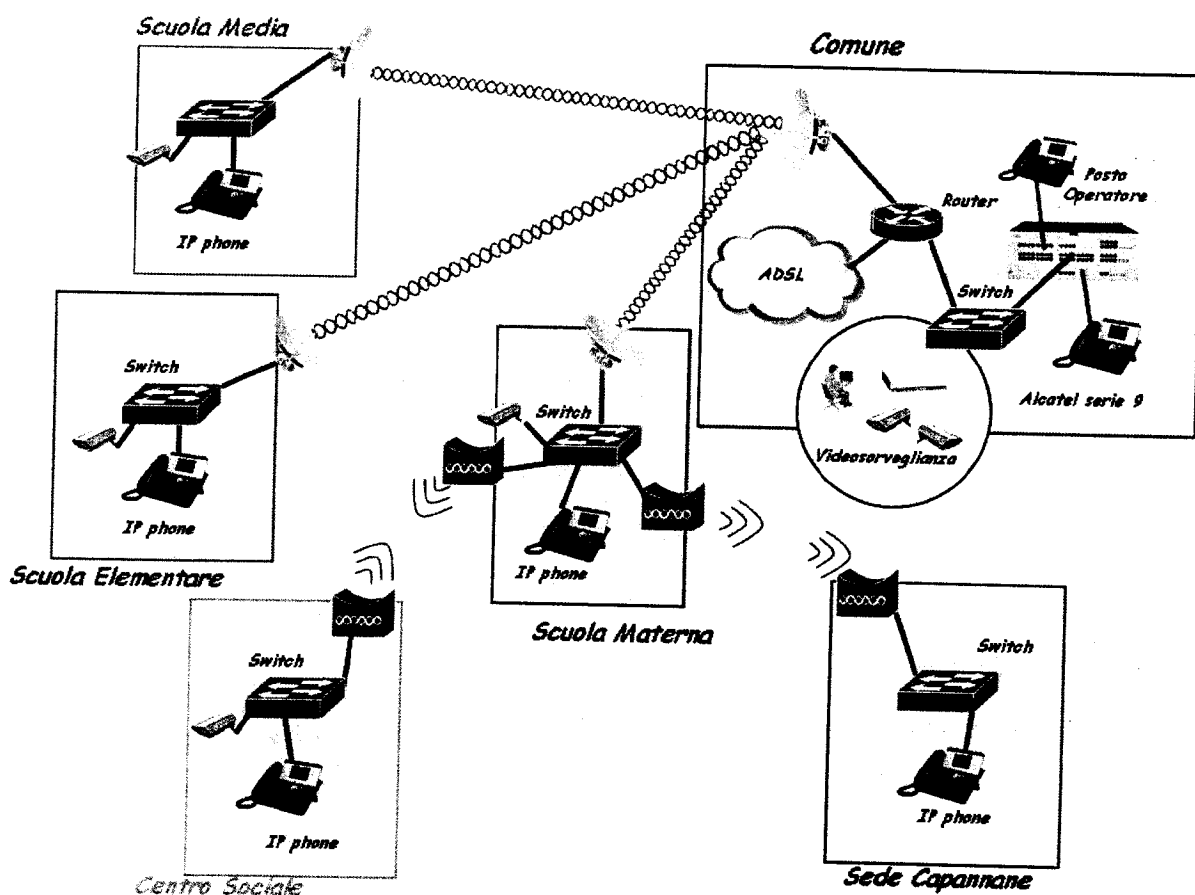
Scuola Media

IP phone

Comune

Posto Operatore

Router

ADSL

Switch

Alcatel serie 9

Videosorveglianza

Switch

IP phone

Scuola Elementare

Switch

IP phone

Scuola Materna

Switch

IP phone

Centro Sociale

Switch

IP phone

Sede Capannane